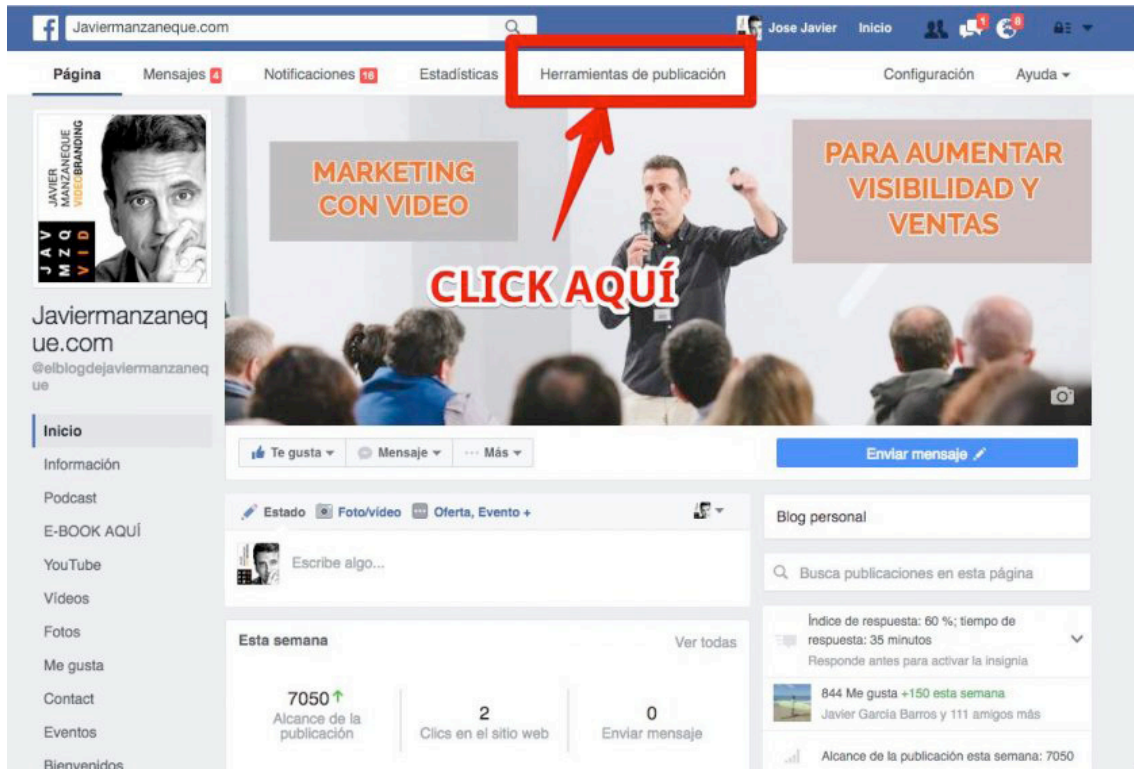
Javiermanzaneque.com

Jose Javier Inicio 1 8

Página Mensajes 4 Notificaciones 16 Estadísticas Herramientas de publicación Configuración Ayuda

JAVIER MANZANEQUE VIDEOBRANDING

JAV MZQ VID

MARKETING CON VIDEO

PARA AUMENTAR VISIBILIDAD Y VENTAS

CLICK AQUÍ

Javiermanzaneque.com
@elblogdejaviermanzaneque

Inicio
Información
Podcast
E-BOOK AQUÍ
YouTube
Vídeos
Fotos
Me gusta
Contact
Eventos
Bienvenidos

Te gusta Mensaje ··· Más

Enviar mensaje

Estado Foto/vídeo Oferta, Evento +

Escribe algo...

Esta semana Ver todas

7050 Alcance de la publicación
2 Clics en el sitio web
0 Enviar mensaje

Blog personal

Busca publicaciones en esta página

Índice de respuesta: 60 %; tiempo de respuesta: 35 minutos
Responde antes para activar la insignia

844 Me gusta +150 esta semana
Javier García Barros y 111 amigos más

Alcance de la publicación esta semana: 7050